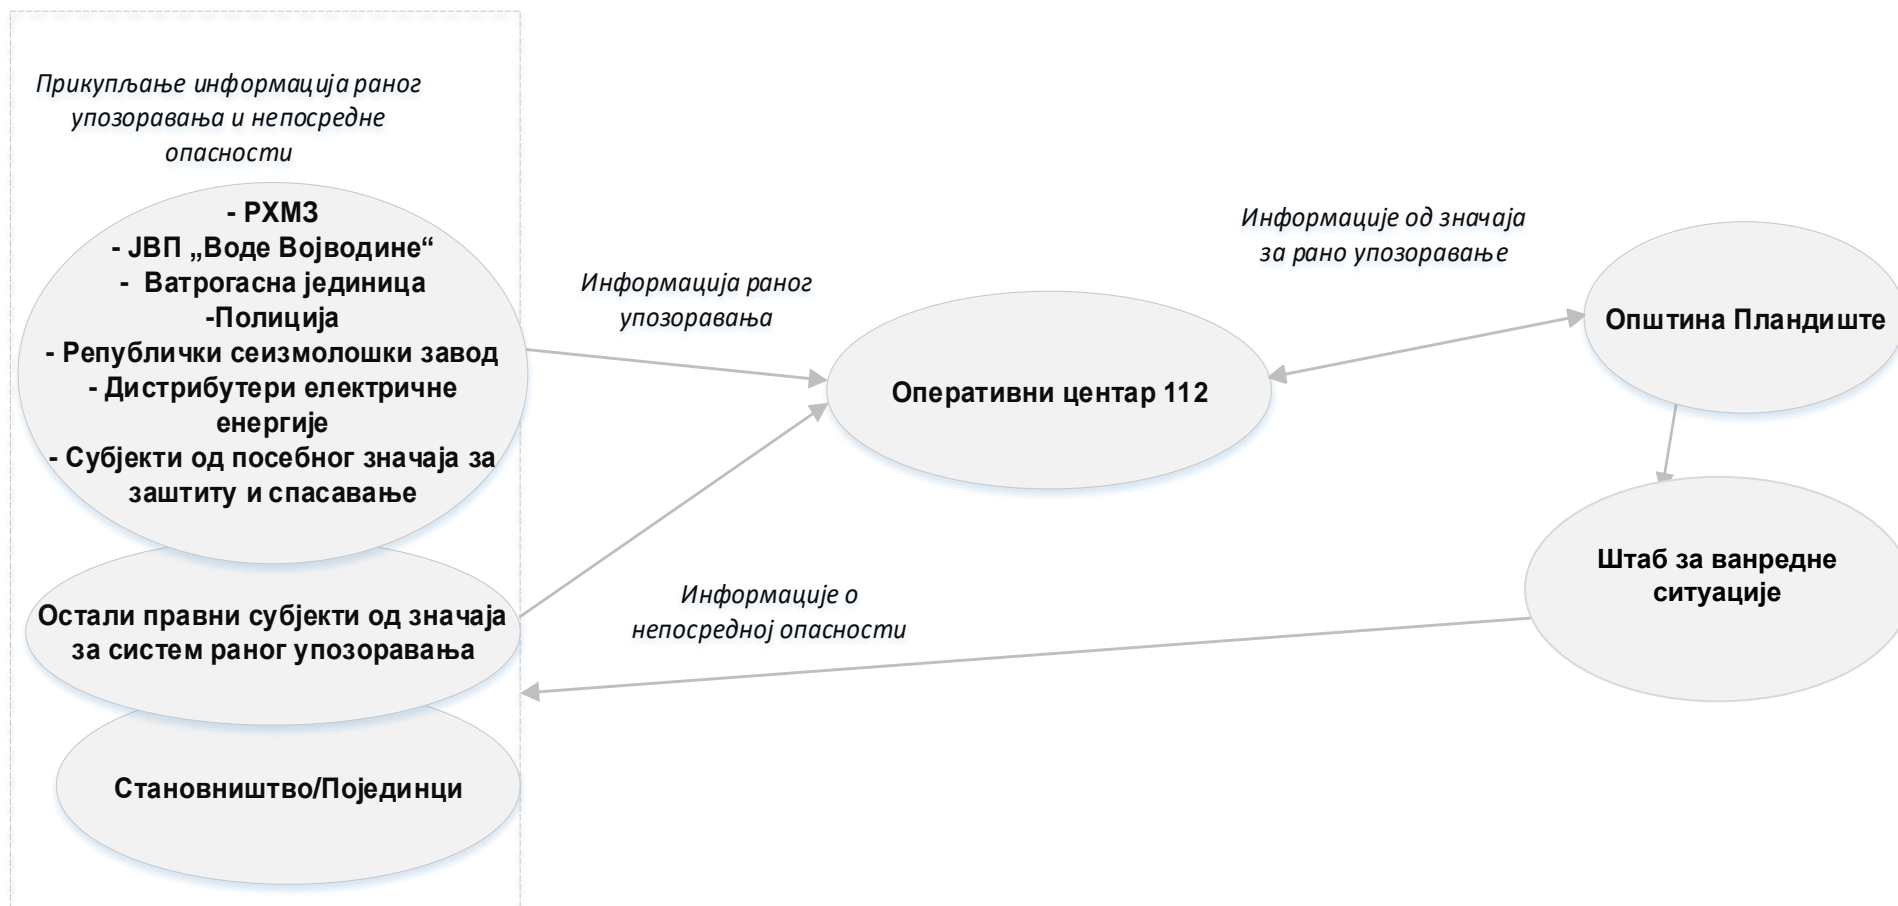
Прикупљање информација раног упозоравања и непосредне опасности

- РХМЗ
- ЈВП „Воде Војводине“
- Ватрогасна јединица
-Полиција
- Републички сеизмолошки завод
- Дистрибутери електричне енергије
- Субјекти од посебног значаја за заштиту и спасавање

Остали правни субјекти од значаја за систем раног упозоравања

Становништво/Појединци

Информација раног упозоравања

Оперативни центар 112

Информације од значаја за рано упозоравање

Општина Пландиште

Штаб за ванредне ситуације

Информације о непосредној опасности